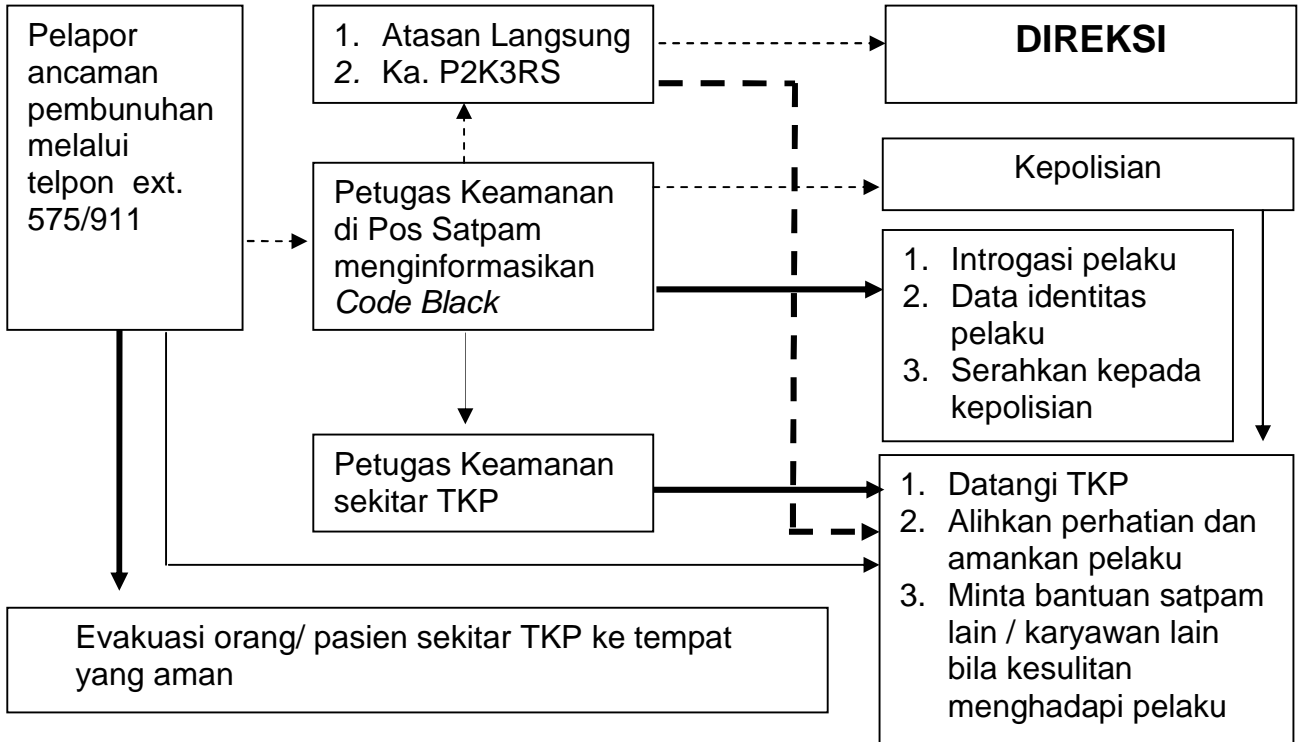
Pelapor ancaman pembunuhan melalui telpon ext. 575/911

1. Atasan Langsung
2. Ka. P2K3RS

DIREKSI

Petugas Keamanan di Pos Satpam menginformasikan *Code Black*

Kepolisian

1. Introgasi pelaku
2. Data identitas pelaku
3. Serahkan kepada kepolisian

Petugas Keamanan sekitar TKP

1. Datangi TKP
2. Alihkan perhatian dan amankan pelaku
3. Minta bantuan satpam lain / karyawan lain bila kesulitan menghadapi pelaku

Evakuasi orang/ pasien sekitar TKP ke tempat yang aman